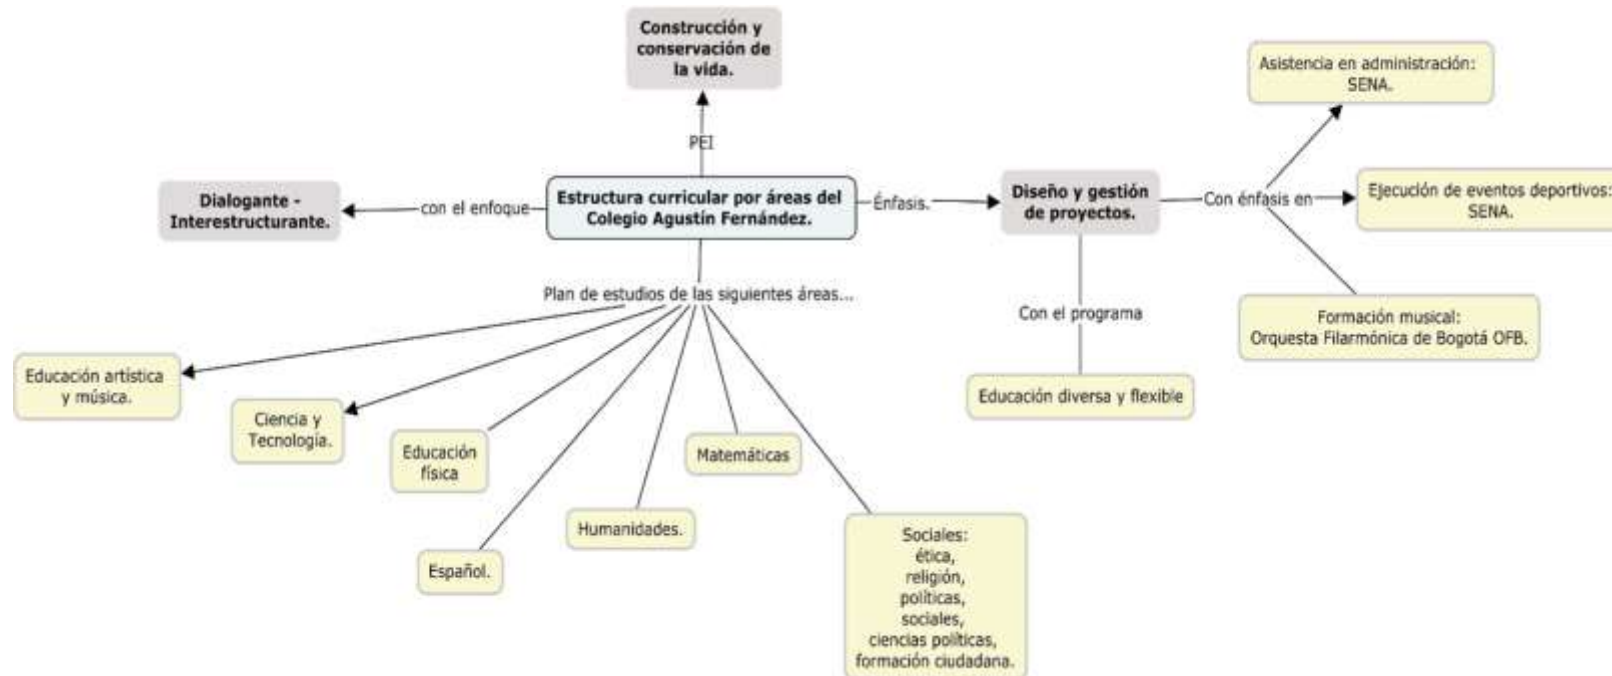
Construcción y conservación de la vida.

PEI

Dialogante - Interestructurante.

con el enfoque

Estructura curricular por áreas del Colegio Agustín Fernández.

Énfasis.

Diseño y gestión de proyectos.

Con énfasis en

Asistencia en administración: SENA.

Ejecución de eventos deportivos: SENA.

Formación musical: Orquesta Filarmónica de Bogotá OFB.

Con el programa

Educación diversa y flexible

Plan de estudios de las siguientes áreas...

Educación artística y música.

Ciencia y Tecnología.

Educación física

Matemáticas

Humanidades.

Español.

Sociales: ética, religión, políticas, sociales, ciencias políticas, formación ciudadana.